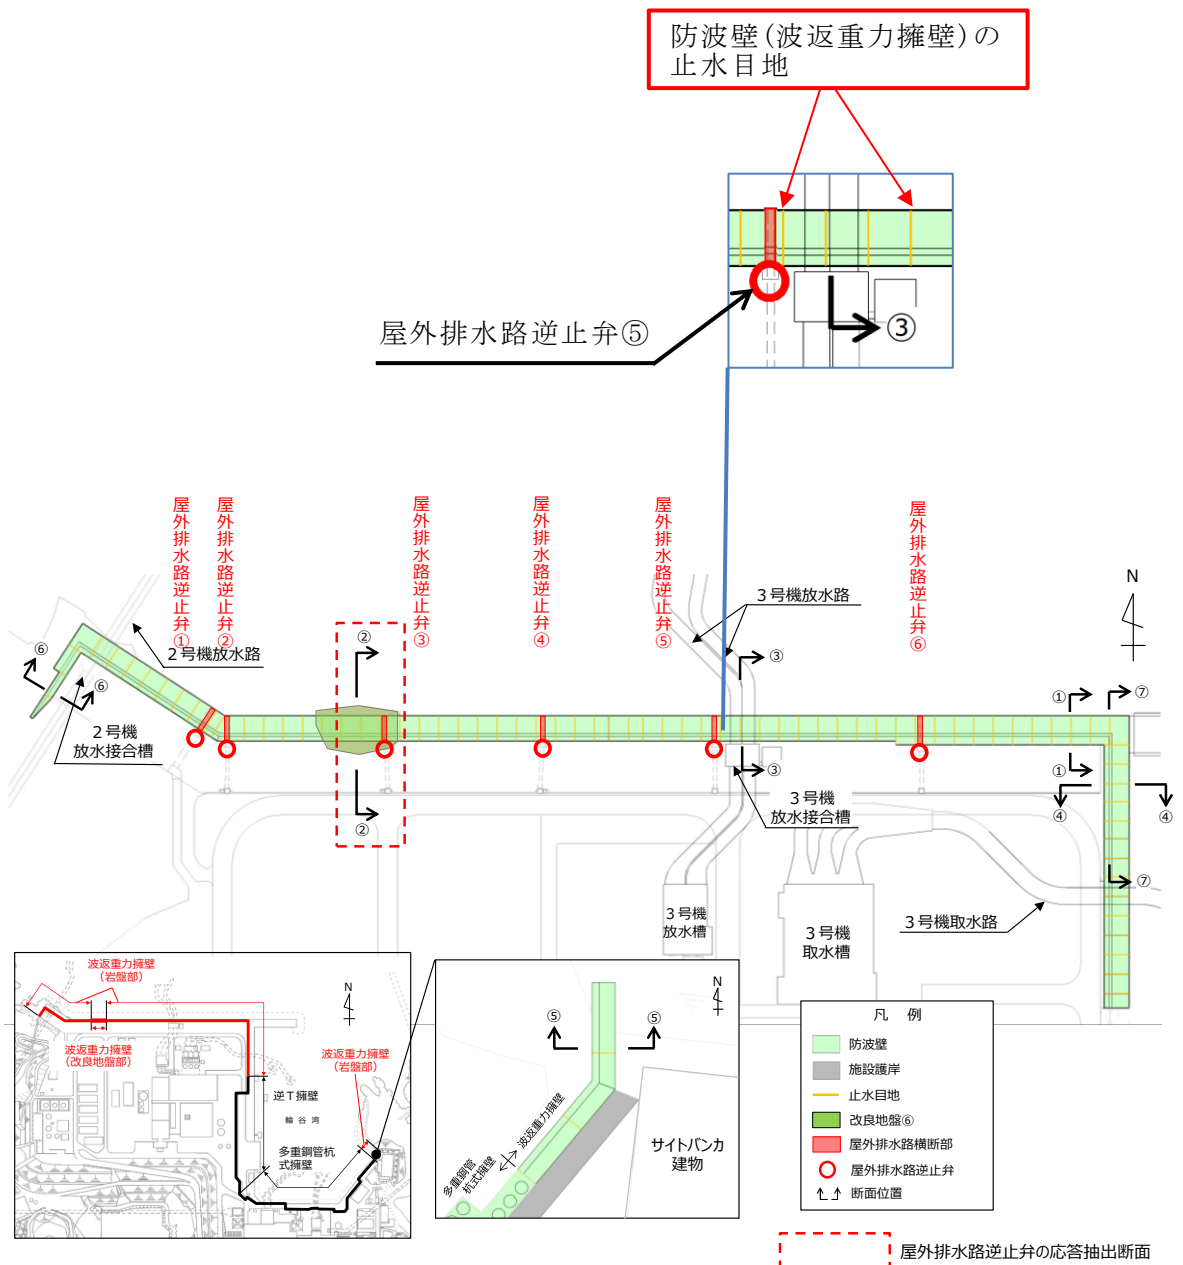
防波壁(波返重力擁壁)の止水目地

屋外排水路逆止弁⑤

③

屋外排水路逆止弁①

屋外排水路逆止弁②

屋外排水路逆止弁③

屋外排水路逆止弁④

屋外排水路逆止弁⑤

屋外排水路逆止弁⑥

N

3号機放水路

2号機放水路

⑥

⑥

2号機
放水接合槽

②

②

③

③

①

⑦

①

④

④

3号機
放水接合槽

⑦

3号機
放水槽

3号機
取水槽

3号機取水路

波返重力擁壁
(岩盤部)

波返重力擁壁
(改良地盤部)

波返重力擁壁
(岩盤部)

N

逆T擁壁

輪谷湾

多重鋼管杭
式擁壁

N

⑤

⑤

波返重力擁壁

多重鋼管
杭式擁壁

サイトバンカ
建物

凡 例

防波壁

施設護岸

止水目地

改良地盤⑥

屋外排水路横断部

屋外排水路逆止弁

断面位置

屋外排水路逆止弁の応答抽出断面